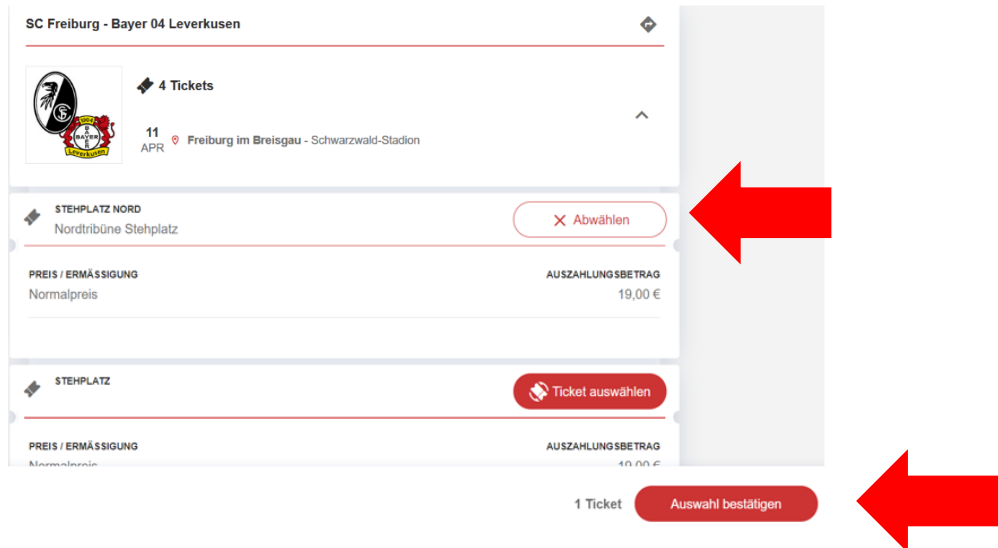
SC Freiburg - Bayer 04 Leverkusen

SC
BAYER
04
Leverkusen

4 Tickets

11
APR

Freiburg im Breisgau - Schwarzwald-Stadion

STEHPLATZ NORD
Nordtribüne Stehplatz

Abwählen

PREIS / ERMÄSSIGUNG
Normalpreis

AUSZAHLUNGSBETRAG
19,00 €

STEHPLATZ

Ticket auswählen

PREIS / ERMÄSSIGUNG
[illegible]

AUSZAHLUNGSBETRAG
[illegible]

1 Ticket

Auswahl bestätigen